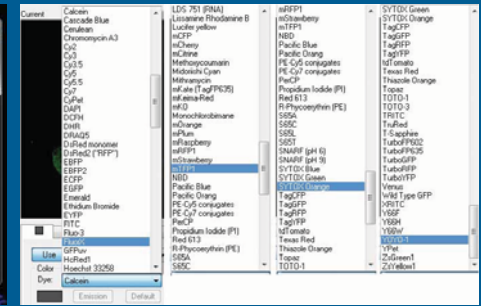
Current

Calcein
Cascade Blue
Cerulean
Chromomycin A3
Cy2
Cy3
Cy3.5
Cy5
Cy5.5
Cy7
CyPet
DAPI
DCFH
DHR
DRAQ5
DsRed monomer
DsRed2 ("RFP")
EBFP
EBFP2
ECFP
EGFP
Emerald
Ethidium Bromide
EYFP
FITC
Fluo-3
Fluo-4
GFPuv
HcRed1
Hoechst 33258

Use
Color
Dye: Calcein
Emission
Default

LDS 751 (RNA)
Lissamine Rhodamine B
Lucifer yellow
mCFP
mCherry
mCitrine
Methoxycoumarin
Midoriishi Cyan
Mithramycin
mKate (TagFP635)
mKeima-Red
mKO
Monochlorobimane
mOrange
mPlum
mRaspberry
mRFP1
mStrawberry
mTFP1
NBD
Pacific Blue
Pacific Orang
PE-Cy5 conjugates
PE-Cy7 conjugates
PerCP
Propidium Iodide (PI)
Red 613
R-Phycoerythrin (PE)
S65A
S65C

mRFP1
mStrawberry
mTFP1
NBD
Pacific Blue
Pacific Orang
PE-Cy5 conjugates
PE-Cy7 conjugates
PerCP
Propidium Iodide (PI)
Red 613
R-Phycoerythrin (PE)
S65A
S65C
S65L
S65T
SNARF (pH 6)
SNARF (pH 9)
SYTOX Blue
SYTOX Green
SYTOX Orange
TagCFP
TagGFP
TagRFP
TagYFP
tdTomato
Texas Red
Thiazole Orange
Topaz
TOTO-1

SYTOX Green
SYTOX Orange
TagCFP
TagGFP
TagRFP
TagYFP
tdTomato
Texas Red
Thiazole Orange
Topaz
TOTO-1
TOTO-3
TRITC
TruRed
T-Sapphire
TurboFP602
TurboFP635
TurboGFP
TurboRFP
TurboYFP
Venus
Wild Type GFP
XRITC
Y66F
Y66H
Y66W
YOYO-1
YPet
ZsGreen1
ZsYellow1